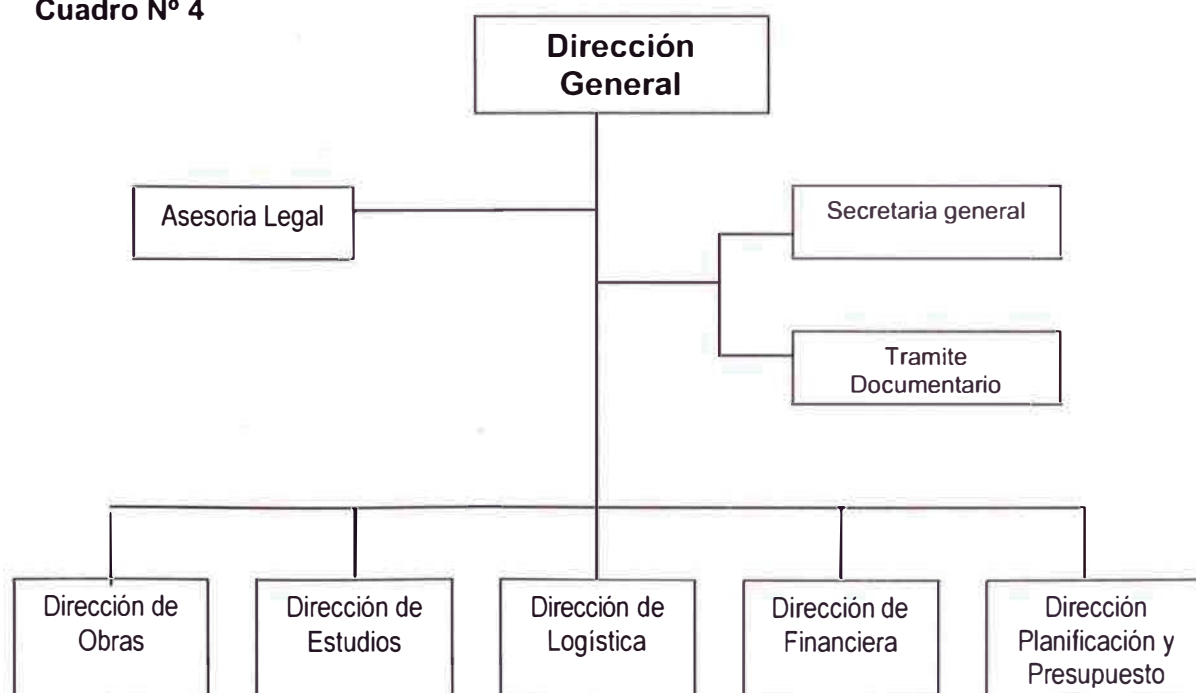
Cuadro Nº 4

Dirección General

Asesoria Legal

Secretaria general

Tramite Documentario

Dirección de Obras

Dirección de Estudios

Dirección de Logística

Dirección de Financiera

Dirección Planificación y Presupuesto